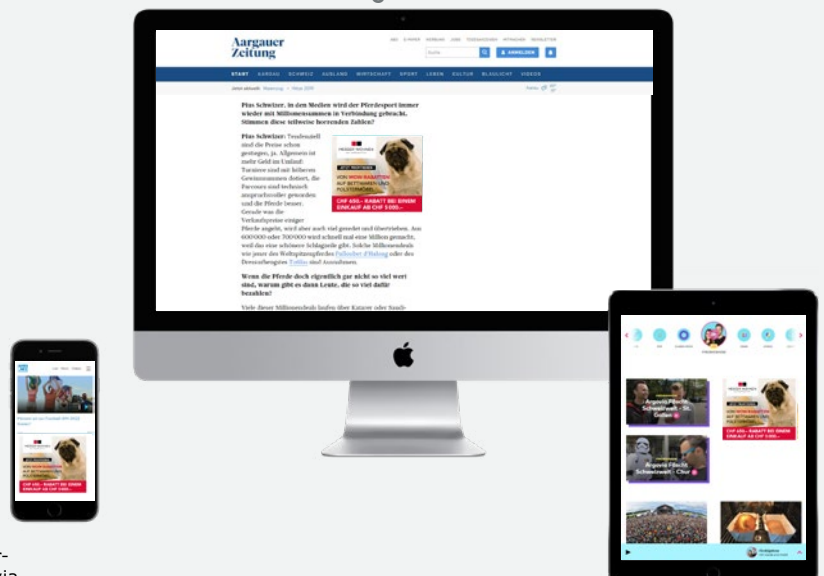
Aargauer Zeitung

ANMELDEN

START AARGAU SCHWEIZ AUSLAND WIRTSCHAFT SPORT LEBEN KULTUR BLAULICHT VIDEOS

Pius Schwizer, in den Medien wird der Pferdesport immer wieder mit Millionensummen in Verbindung gebracht. Stimmen diese teilweise horrenden Zahlen?

Pius Schwizer: Tendenziell sind die Preise schon gestiegen, ja. Allgemein ist mehr Geld im Umlauf: Turniere sind mit höheren Geldpreisen dotiert, die Parcours sind technisch anspruchsvoller geworden und die Pferde besser. Gerade was die Verkaufspreise einiger Pferde angeht, wird aber auch viel geredet und übertrieben. Aus 600 000 oder 700 000 wird schnell mal eine Million gemacht, weil das eine schönere Schlagzeile gibt. Solche Millionendeals wie jener des Weltspitzenpferdes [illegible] oder des Dressurhengstes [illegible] sind Ausnahmen.

Wenn die Pferde doch eigentlich gar nicht so viel wert sind, warum gibt es dann Leute, die so viel dafür bezahlen?

Viele dieser Millionendeals laufen über Katarer oder Saudi-

CHF 400.- RABATT BEI EINEM EINKAUF AB CHF 3 000.-

Argovia Fäscht Schweizweit - St. Gallen

Argovia Fäscht Schweizweit - Chur